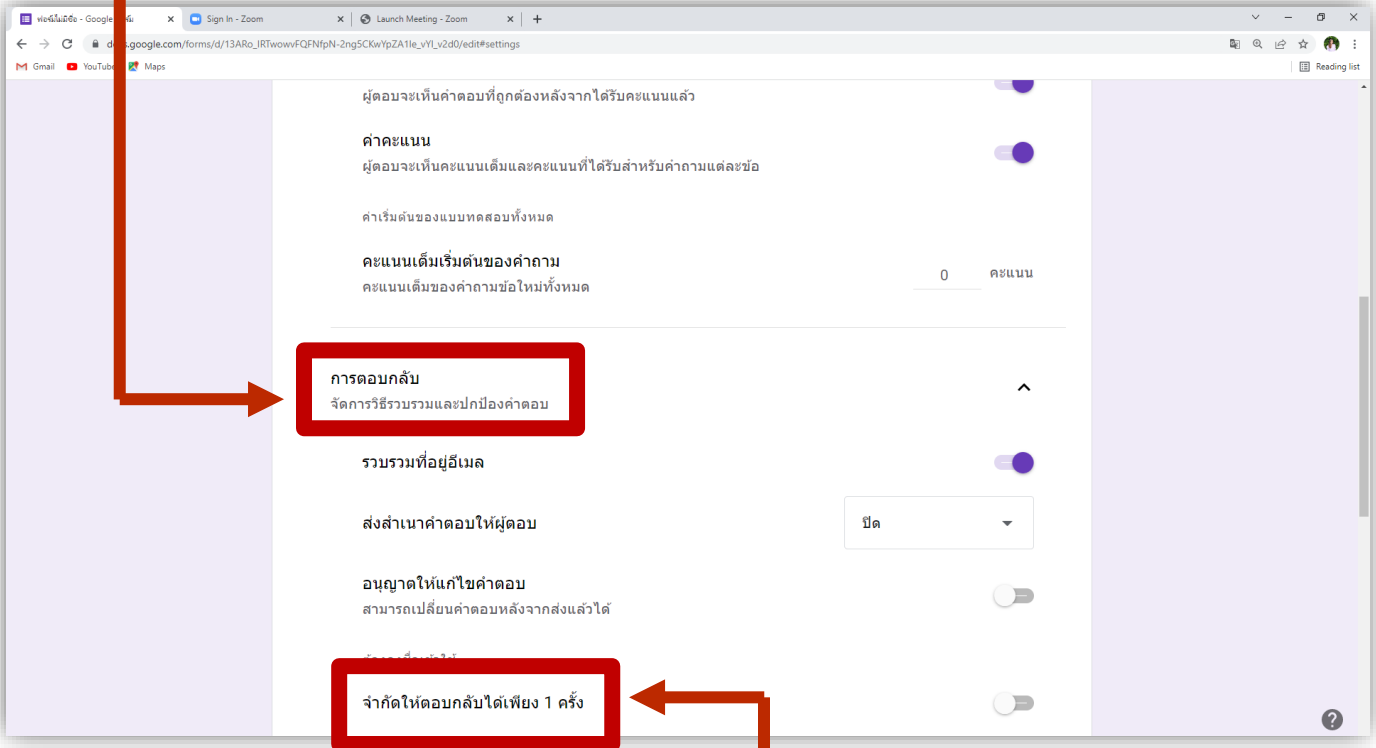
ฟอร์มไม่มีชื่อ - Google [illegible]
Sign In - Zoom
Launch Meeting - Zoom
+
d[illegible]s.google.com/forms/d/13ARo_IRTwowvFQFNfpN-2ng5CKwYpZA1le_vYI_v2d0/edit#settings
Gmail YouTube Maps
Reading list

ผู้ตอบจะเห็นคำตอบที่ถูกต้องหลังจากได้รับคะแนนแล้ว

ค่าคะแนน
ผู้ตอบจะเห็นคะแนนเต็มและคะแนนที่ได้รับสำหรับคำถามแต่ละข้อ

ค่าเริ่มต้นของแบบทดสอบทั้งหมด

คะแนนเต็มเริ่มต้นของคำถาม
คะแนนเต็มของคำถามข้อใหม่ทั้งหมด
0 คะแนน

การตอบกลับ
จัดการวิธีรวบรวมและปกป้องคำตอบ

รวบรวมที่อยู่อีเมล

ส่งสำเนาคำตอบให้ผู้ตอบ
ปิด

อนุญาตให้แก้ไขคำตอบ
สามารถเปลี่ยนคำตอบหลังจากส่งแล้วได้

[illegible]

จำกัดให้ตอบกลับได้เพียง 1 ครั้ง

?